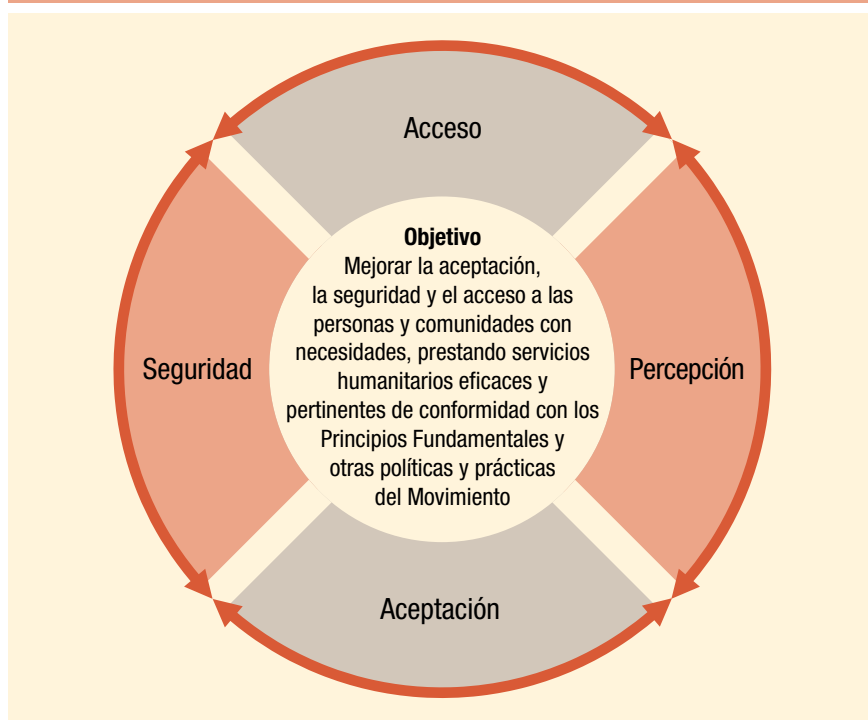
Acceso

Seguridad

**Objetivo**
Mejorar la aceptación, la seguridad y el acceso a las personas y comunidades con necesidades, prestando servicios humanitarios eficaces y pertinentes de conformidad con los Principios Fundamentales y otras políticas y prácticas del Movimiento

Percepción

Aceptación